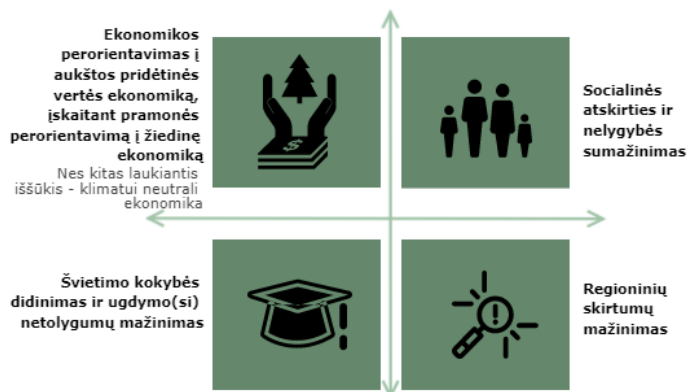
Ekonomikos perorientavimas į aukštos pridėtinės vertės ekonomiką, įskaitant pramonės perorientavimą į žiedinę ekonomiką

Nes kitas laukiantis iššūkis - klimatui neutrali ekonomika

Socialinės atskirties ir nelygybės sumažinimas

Švietimo kokybės didinimas ir ugdymo(si) netolygumų mažinimas

Regioninių skirtumų mažinimas